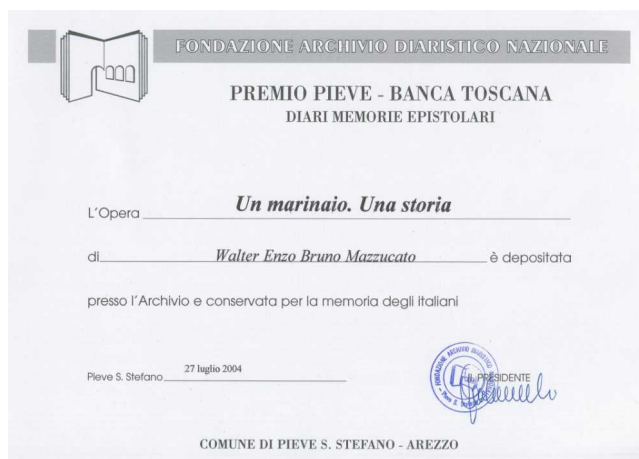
FONDAZIONE ARCHIVIO DIARISTICO NAZIONALE

PREMIO PIEVE - BANCA TOSCANA
DIARI MEMORIE EPISTOLARI

L'Opera Un marinaio. Una storia

di Walter Enzo Bruno Mazzucato è depositata

presso l'Archivio e conservata per la memoria degli italiani

Pieve S. Stefano 27 luglio 2004

FONDAZIONE ARCHIVIO DIARISTICO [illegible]

IL PRESIDENTE

COMUNE DI PIEVE S. STEFANO - AREZZO